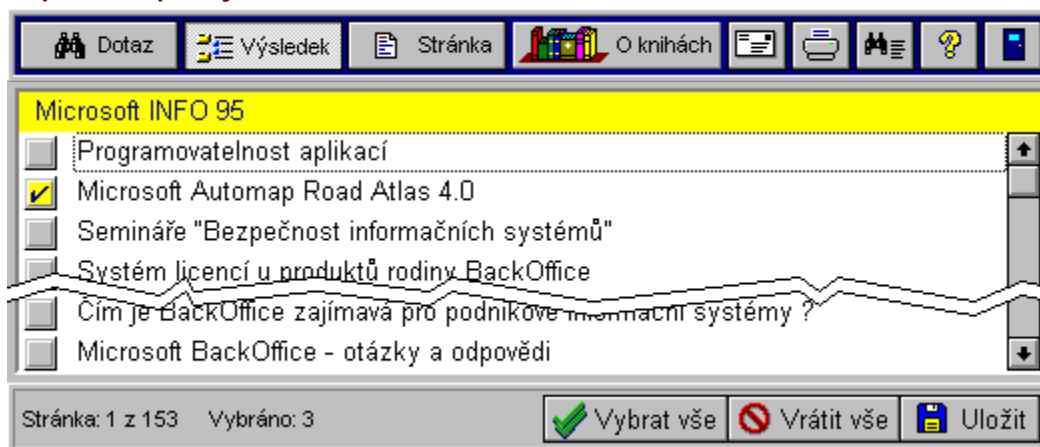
Dotaz
Výsledek
Stránka
O knihách

Microsoft INFO 95
Programovatelnost aplikací
Microsoft Automap Road Atlas 4.0
Semináře "Bezpečnost informačních systémů"
Systém licencí u produktů rodiny BackOffice
Čím je BackOffice zajímavá pro podnikové informační systémy ?
Microsoft BackOffice - otázky a odpovědi

Stránka: 1 z 153 Vybráno: 3
Vybrat vše
Vrátit vše
Uložit